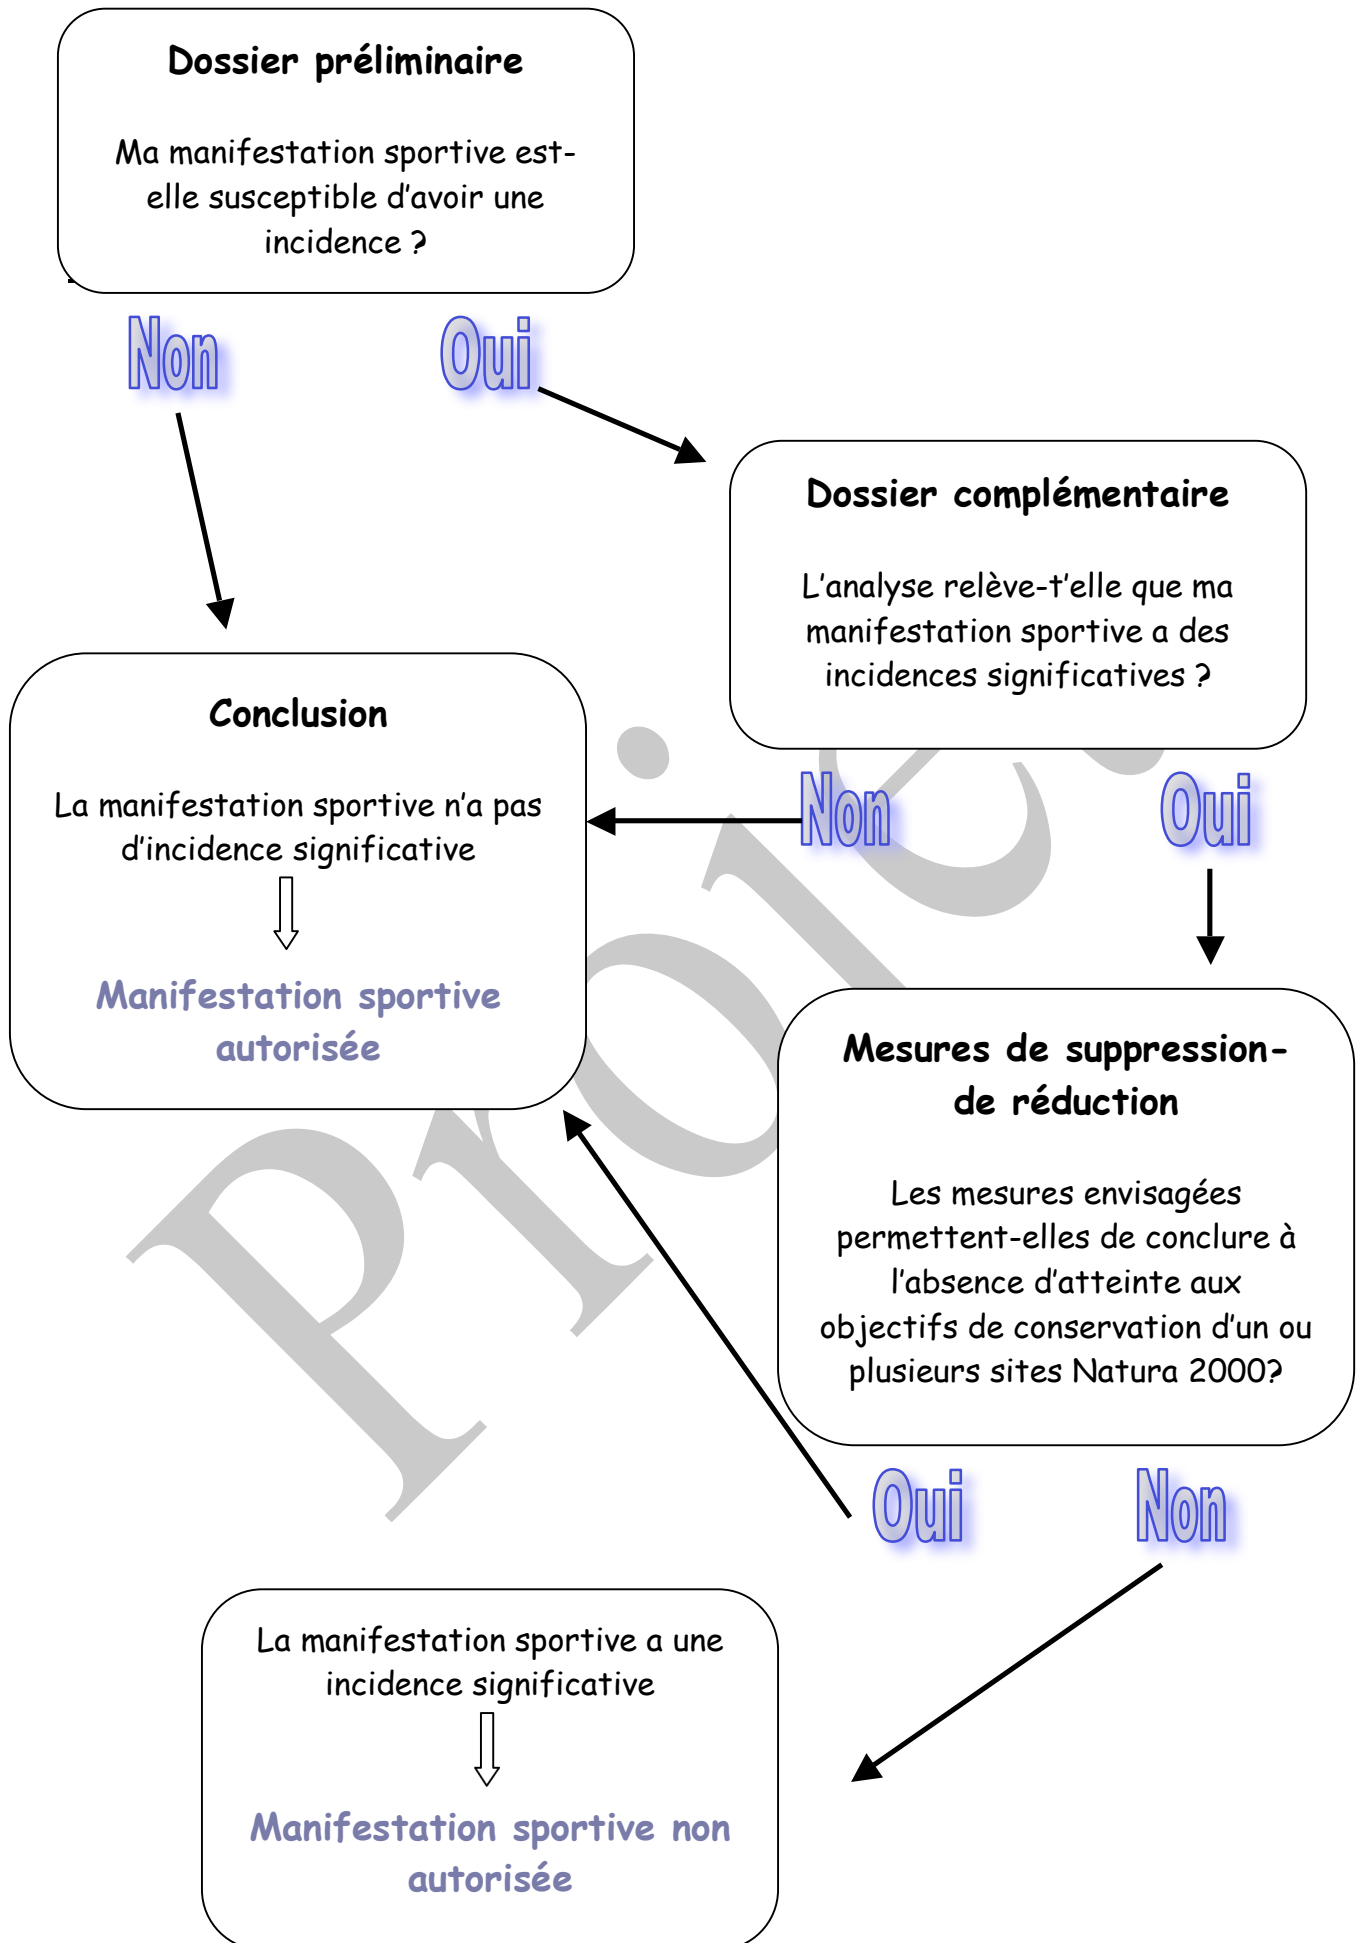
Dossier préliminaire

Ma manifestation sportive est-elle susceptible d'avoir une incidence ?

Non

Oui

Dossier complémentaire

L'analyse relève-t'elle que ma manifestation sportive a des incidences significatives ?

Conclusion

La manifestation sportive n'a pas d'incidence significative

Manifestation sportive autorisée

Non

Oui

Mesures de suppression-de réduction

Les mesures envisagées permettent-elles de conclure à l'absence d'atteinte aux objectifs de conservation d'un ou plusieurs sites Natura 2000?

Oui

Non

La manifestation sportive a une incidence significative

Manifestation sportive non autorisée

Projet